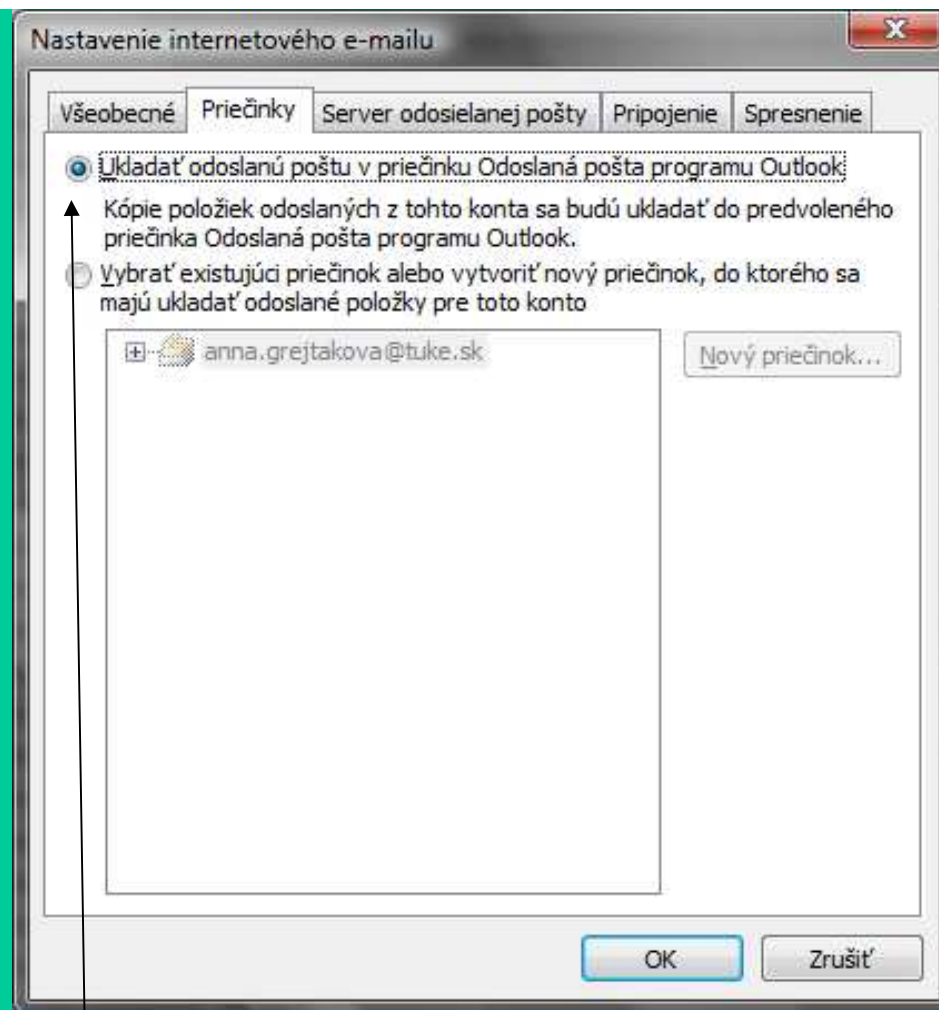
Nastavenie internetového e-mailu

Všeobecné | Priečinky | Server odosielanej pošty | Pripojenie | Spresnenie

Ukladať odoslanú poštu v priečinku Odoslaná pošta programu Outlook

Kópie položiek odoslaných z tohto konta sa budú ukladať do predvoleného priečinka Odoslaná pošta programu Outlook.

Vybrať existujúci priečinok alebo vytvoriť nový priečinok, do ktorého sa majú ukladať odoslané položky pre toto konto

anna.grejtakova@tuke.sk

Nový priečinok...

OK

Zrušiť